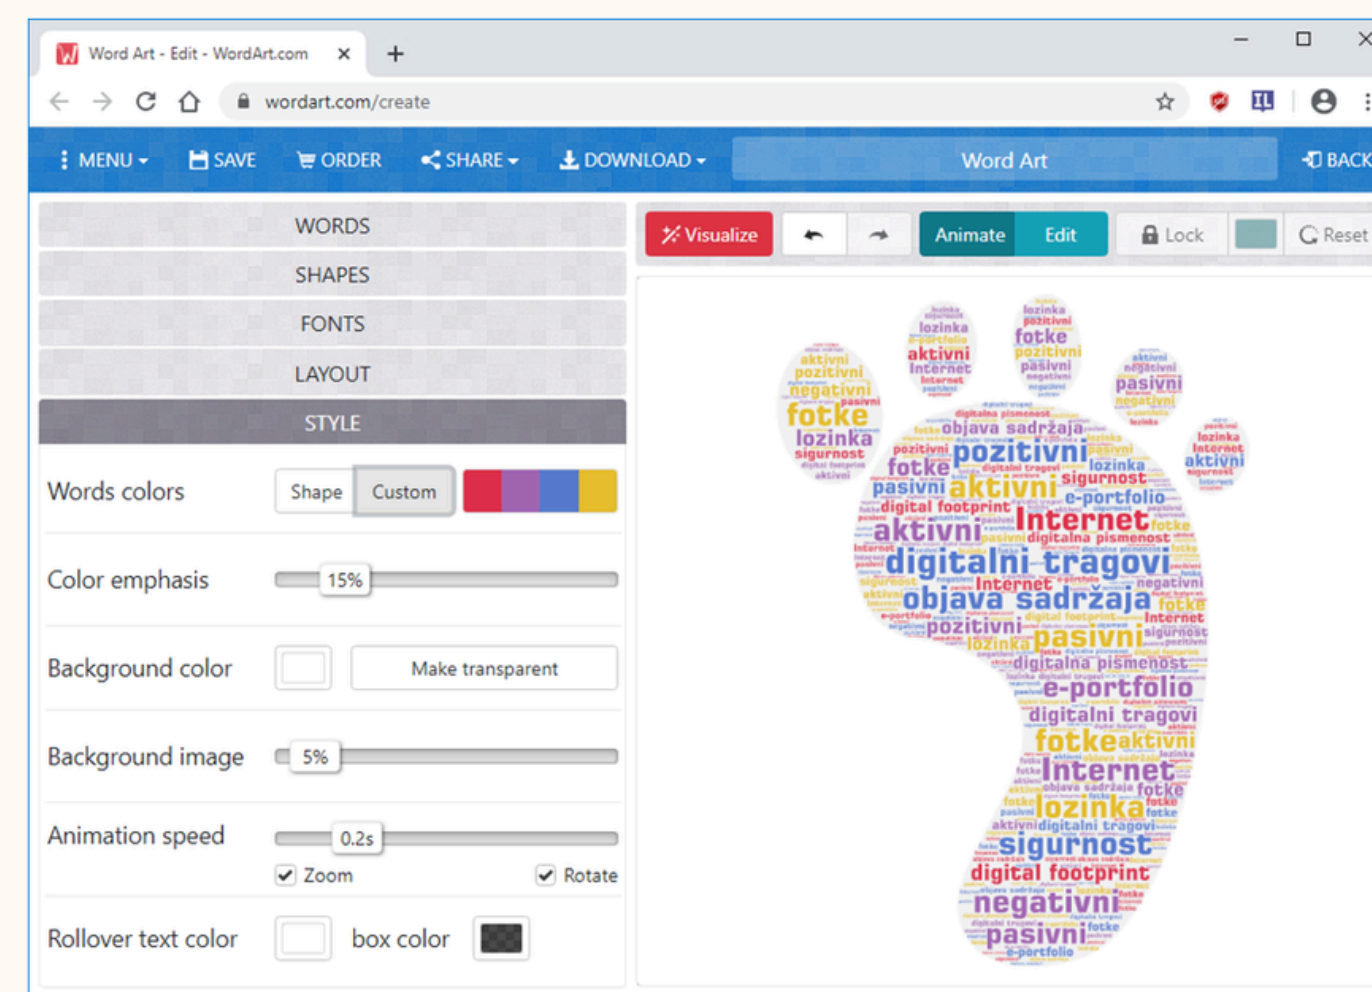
Word Art - Edit - WordArt.com ×  +

wordart.com/create

MENU  SAVE  ORDER  SHARE  DOWNLOAD  Word Art  BACK

WORDS
SHAPES
FONTS
LAYOUT
STYLE

Words colors  Shape  Custom

Color emphasis  15%

Background color  Make transparent

Background image  5%

Animation speed  0.2s
Zoom  Rotate

Rollover text color  box color

Visualize  Animate  Edit  Lock  Reset

lozinka fotke aktivni pozitivni negativni pasivni Internet objava sadržaja digital footprint digitalni tragovi e-portfolio digitalna pismenost sigurnost pozitivni aktivni fotke Internet lozinka sigurnost digital footprint negativni pasivni e-portfolio